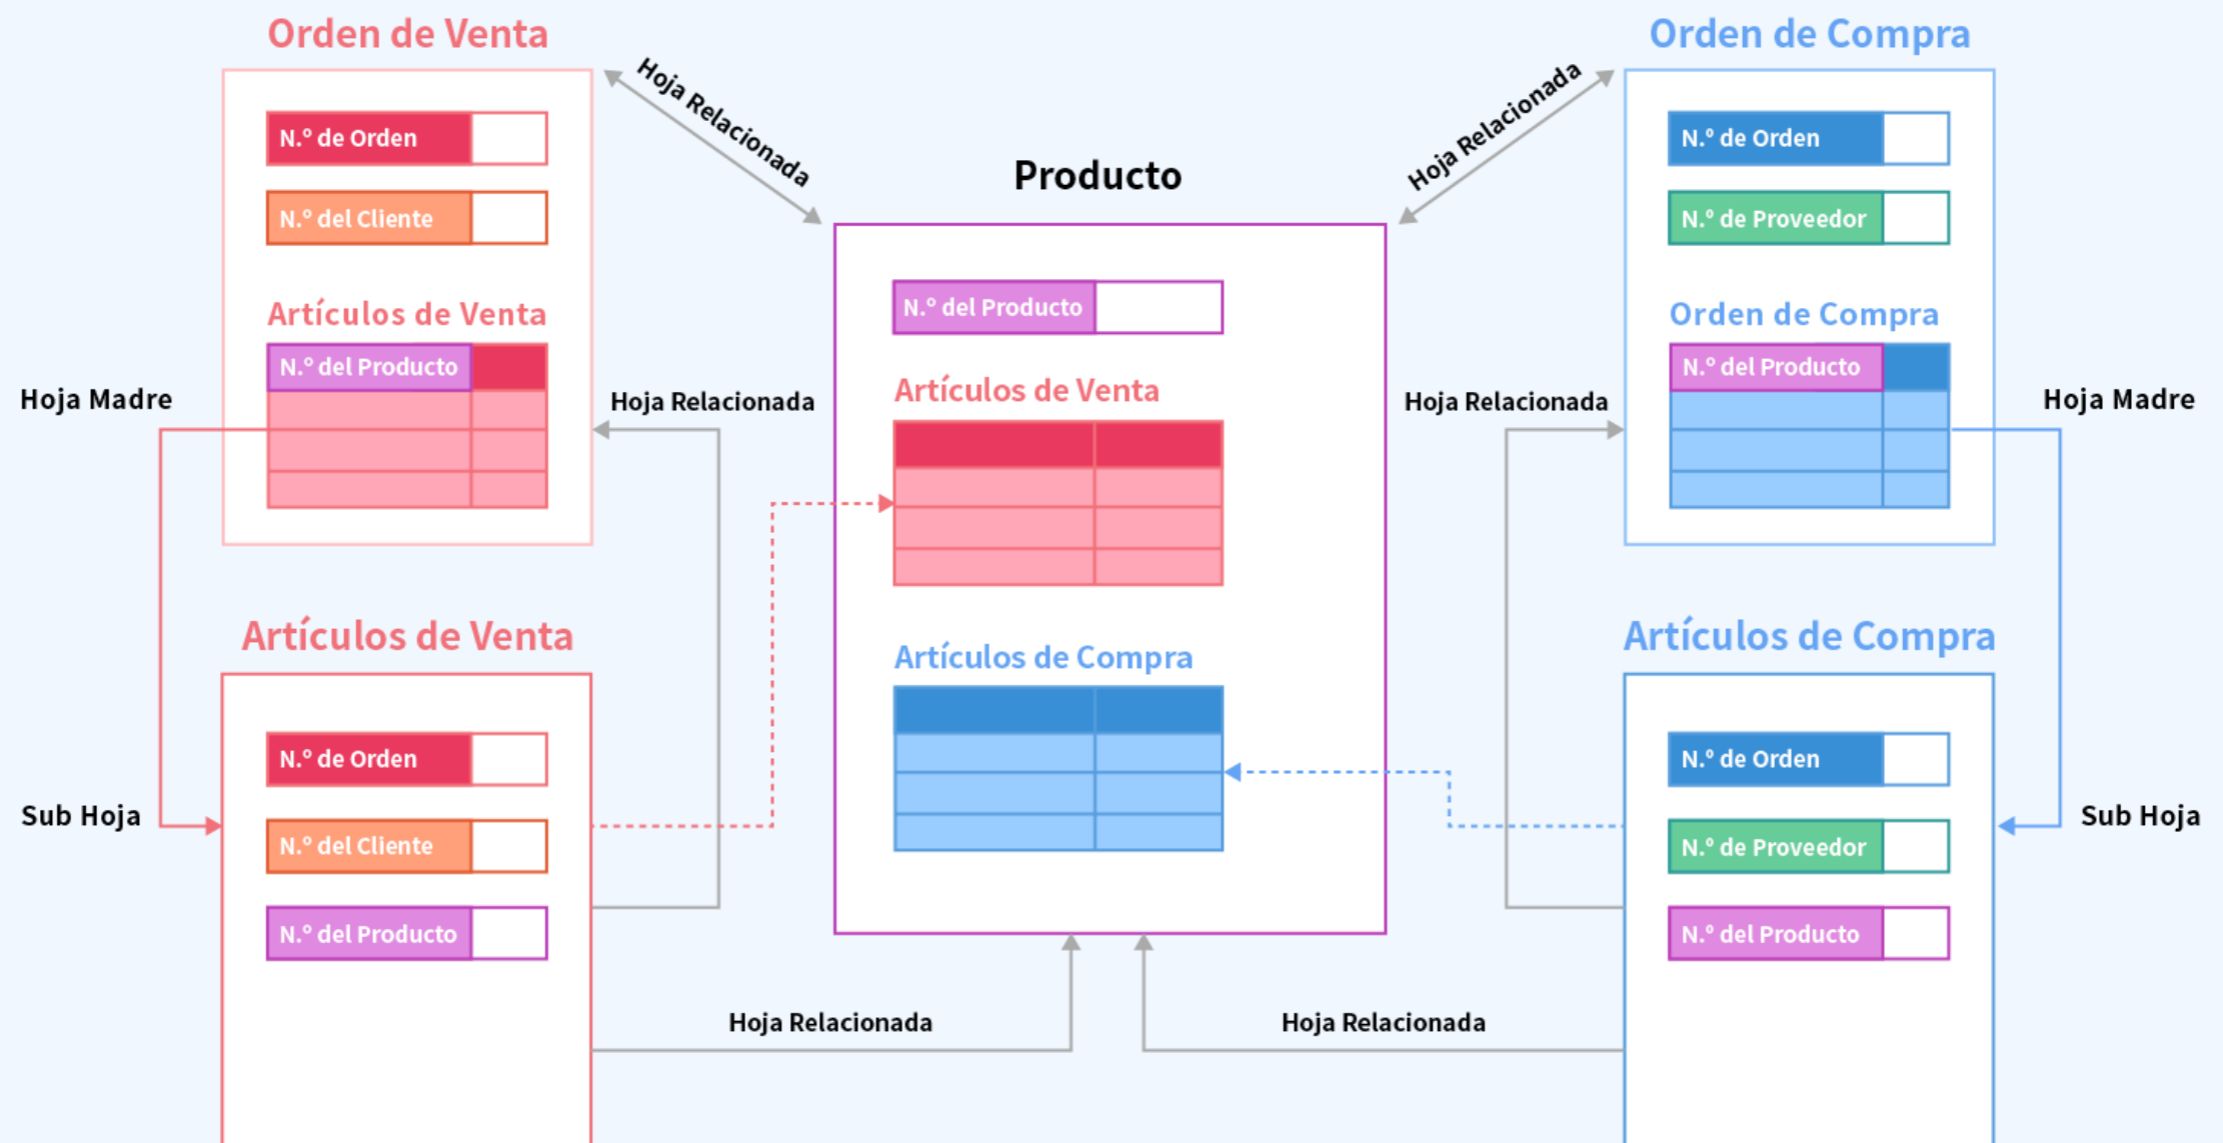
Orden de Venta

N.º de Orden

N.º del Cliente

Artículos de Venta

N.º del Producto

Hoja Relacionada

Producto

Hoja Relacionada

Orden de Compra

N.º de Orden

N.º de Proveedor

Orden de Compra

N.º del Producto

Hoja Madre

Hoja Relacionada

N.º del Producto

Artículos de Venta

Hoja Relacionada

Hoja Madre

Artículos de Venta

Artículos de Compra

Artículos de Compra

N.º de Orden

N.º del Cliente

N.º del Producto

Sub Hoja

N.º de Orden

N.º de Proveedor

N.º del Producto

Sub Hoja

Hoja Relacionada

Hoja Relacionada